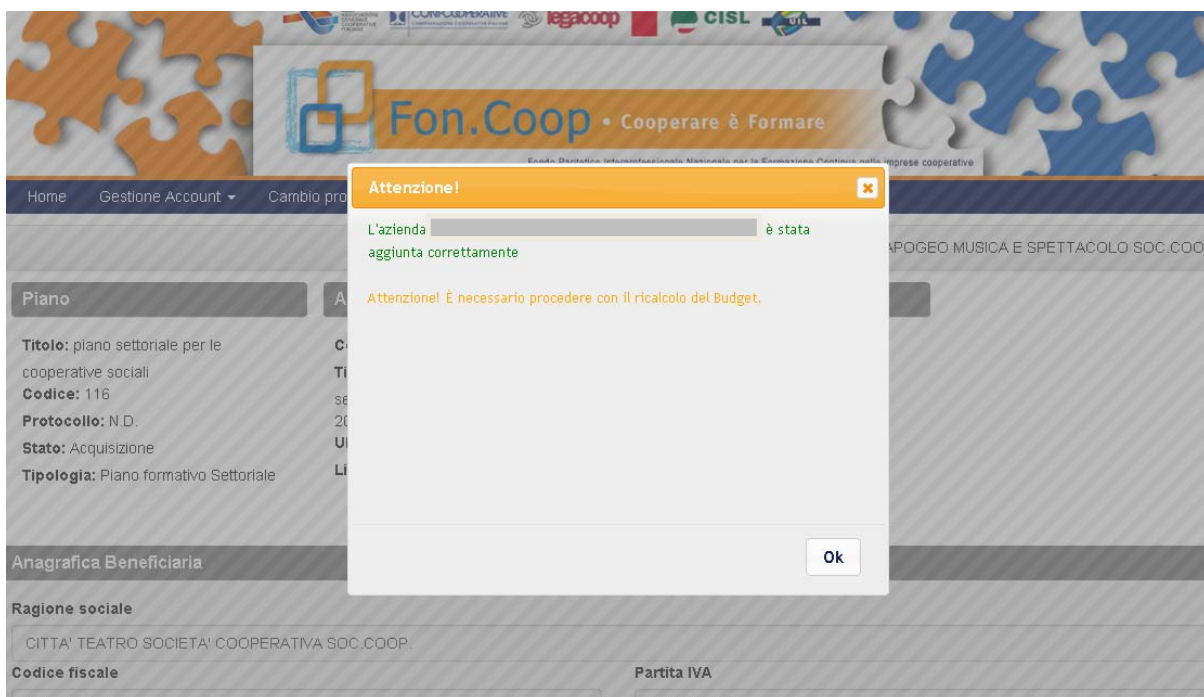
CONFCOOPERATIVE legacoop CISL UIL

Fon.Coop • Cooperare è Formare

Fondo Paritetico Interprofessionale Nazionale per la Formazione Continua nelle imprese cooperative

Home Gestione Account ▾ Cambio pro

Attenzione!

L'azienda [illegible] è stata aggiunta correttamente

Attenzione! È necessario procedere con il ricalcolo del Budget.

Ok

APOGEO MUSICA E SPETTACOLO SOC.COO

Piano

Titolo: piano settoriale per le cooperative sociali
Codice: 116
Protocollo: N.D.
Stato: Acquisizione
Tipologia: Piano formativo Settoriale

A

Co
Ti
se
20
Ul
Li

Anagrafica Beneficiaria

Ragione sociale

CITTA' TEATRO SOCIETA' COOPERATIVA SOC.COOP.

Codice fiscale

Partita IVA